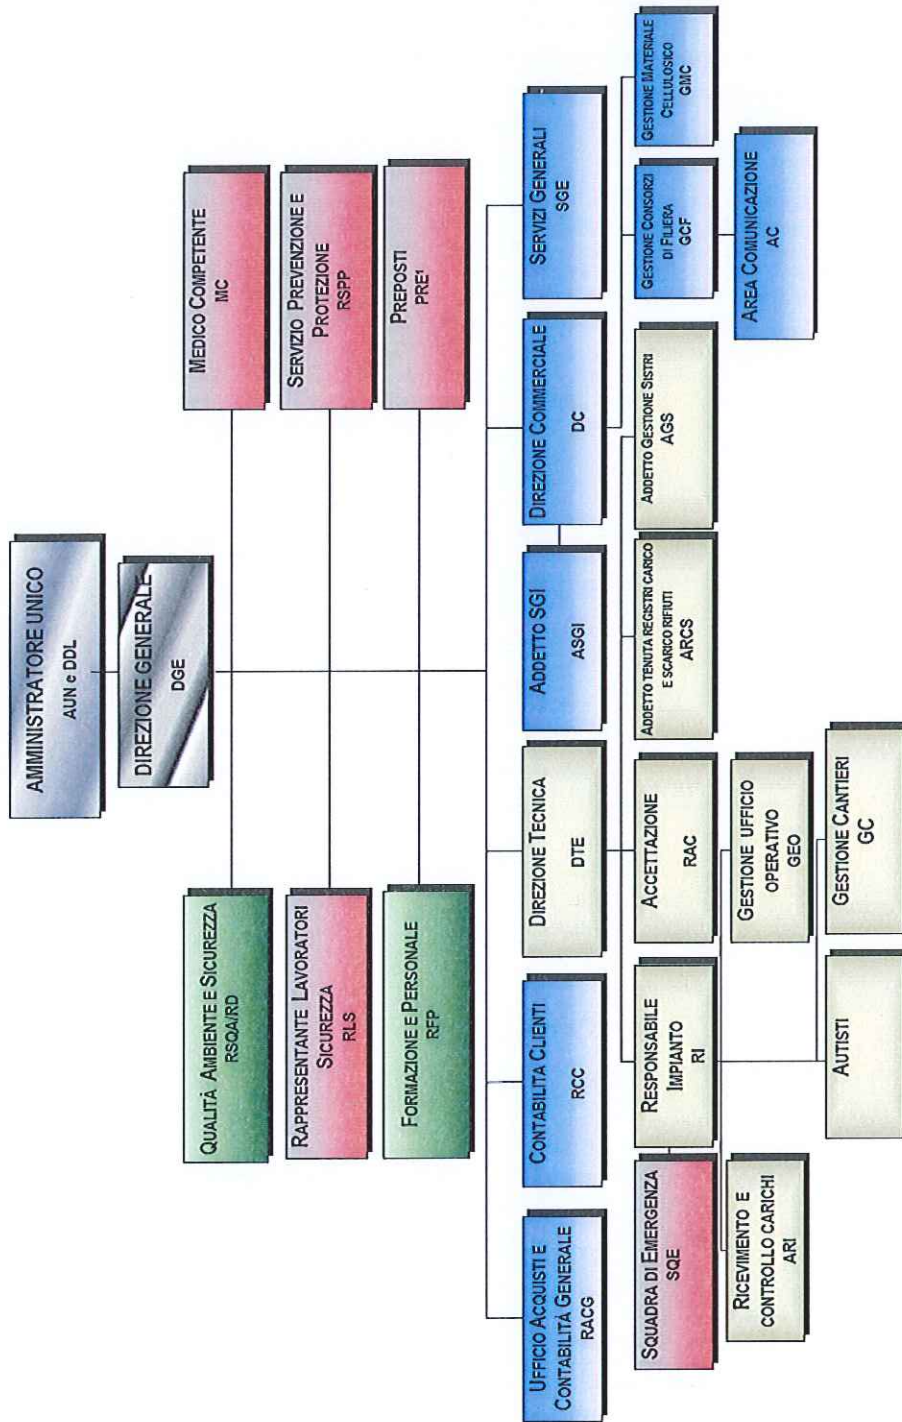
AMMINISTRATORE UNICO
AUN e DDL

DIREZIONE GENERALE
DGE

MEDICO COMPETENTE
MC

SERVIZIO PREVENZIONE E PROTEZIONE
RSPP

PREPOSTI
PRE¹

QUALITÀ AMBIENTE E SICUREZZA
RSQA/RD

RAPPRESENTANTE LAVORATORI SICUREZZA
RLS

FORMAZIONE E PERSONALE
RFP

SERVIZI GENERALI
SGE

DIREZIONE COMMERCIALE
DC

ADDETTO SGI
ASGI

DIREZIONE TECNICA
DTE

CONTABILITÀ CLIENTI
RCC

UFFICIO ACQUISTI E CONTABILITÀ GENERALE
RACG

GESTIONE MATERIALE CELLULOSICO
GMC

GESTIONE CONSORZI DI FILIERA
GCF

AREA COMUNICAZIONE
AC

ADDETTO GESTIONE SISTRI
AGS

ADDETTO TENUTA REGISTRI CARICO E SCARICO RIFIUTI
ARCS

ACCETTAZIONE
RAC

RESPONSABILE IMPIANTO
RI

SQUADRA DI EMERGENZA
SQE

RICEVIMENTO E CONTROLLO CARICHI
ARI

GESTIONE UFFICIO OPERATIVO
GEO

GESTIONE CANTIERI
GC

AUTISTI